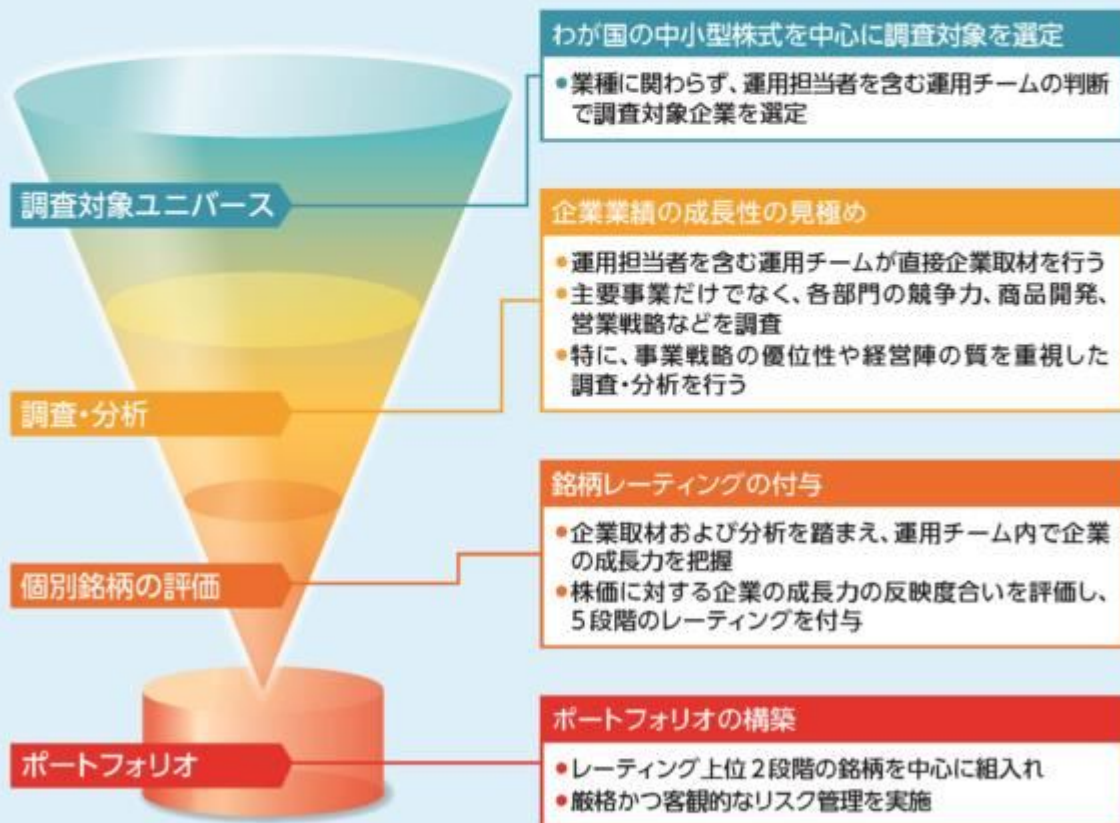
調査対象ユニバース

調査・分析

個別銘柄の評価

ポートフォリオ

わが国の中小型株式を中心に調査対象を選定

●業種に関わらず、運用担当者を含む運用チームの判断で調査対象企業を選定

企業業績の成長性の見極め

●運用担当者を含む運用チームが直接企業取材を行う
●主要事業だけでなく、各部門の競争力、商品開発、営業戦略などを調査
●特に、事業戦略の優位性や経営陣の質を重視した調査・分析を行う

銘柄レーティングの付与

●企業取材および分析を踏まえ、運用チーム内で企業の成長力を把握
●株価に対する企業の成長力の反映度合いを評価し、5段階のレーティングを付与

ポートフォリオの構築

●レーティング上位2段階の銘柄を中心に組入れ
●厳格かつ客観的なリスク管理を実施